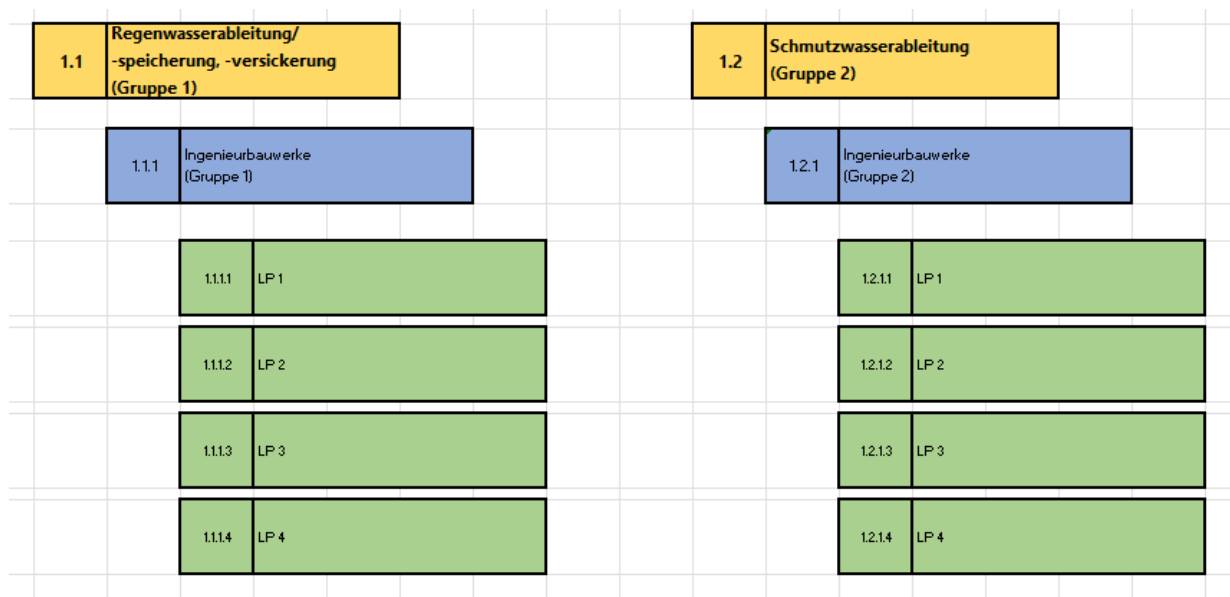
1.1 Regenwasserableitung/ -speicherung, -versickerung (Gruppe 1)

1.1.1 Ingenieurbauwerke (Gruppe 1)

1.1.1.1 LP 1

1.1.1.2 LP 2

1.1.1.3 LP 3

1.1.1.4 LP 4

1.2 Schmutzwasserableitung (Gruppe 2)

1.2.1 Ingenieurbauwerke (Gruppe 2)

1.2.1.1 LP 1

1.2.1.2 LP 2

1.2.1.3 LP 3

1.2.1.4 LP 4